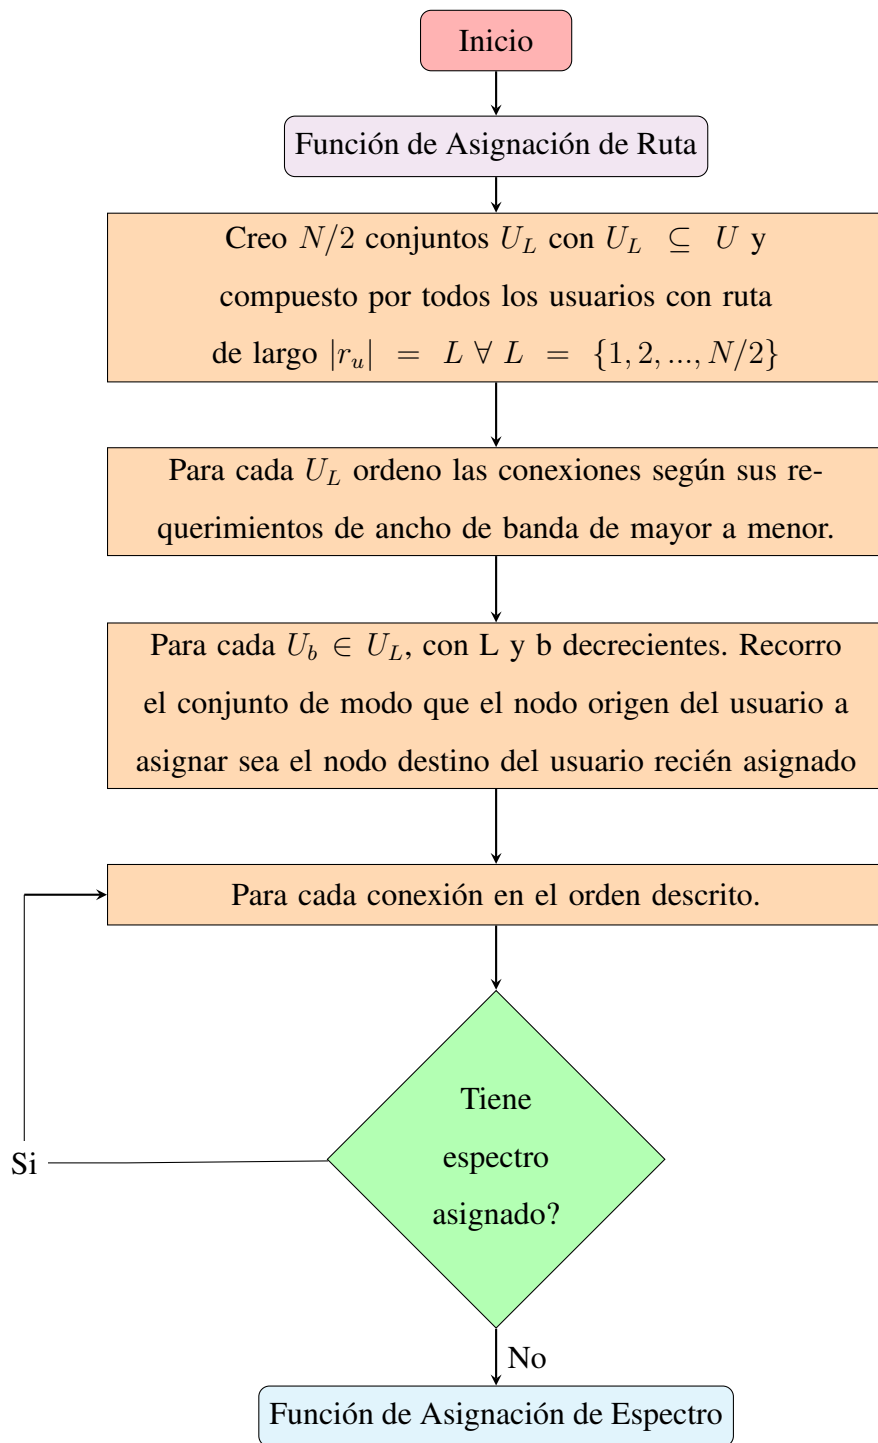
Inicio

Función de Asignación de Ruta

Creo $N/2$ conjuntos $U_L$ con $U_L \subseteq U$ y compuesto por todos los usuarios con ruta de largo $|r_u| = L \; \forall \; L = \{1, 2, ..., N/2\}$

Para cada $U_L$ ordeno las conexiones según sus requerimientos de ancho de banda de mayor a menor.

Para cada $U_b \in U_L$, con L y b decrecientes. Recorro el conjunto de modo que el nodo origen del usuario a asignar sea el nodo destino del usuario recién asignado

Para cada conexión en el orden descrito.

Tiene espectro asignado?

Si

No

Función de Asignación de Espectro